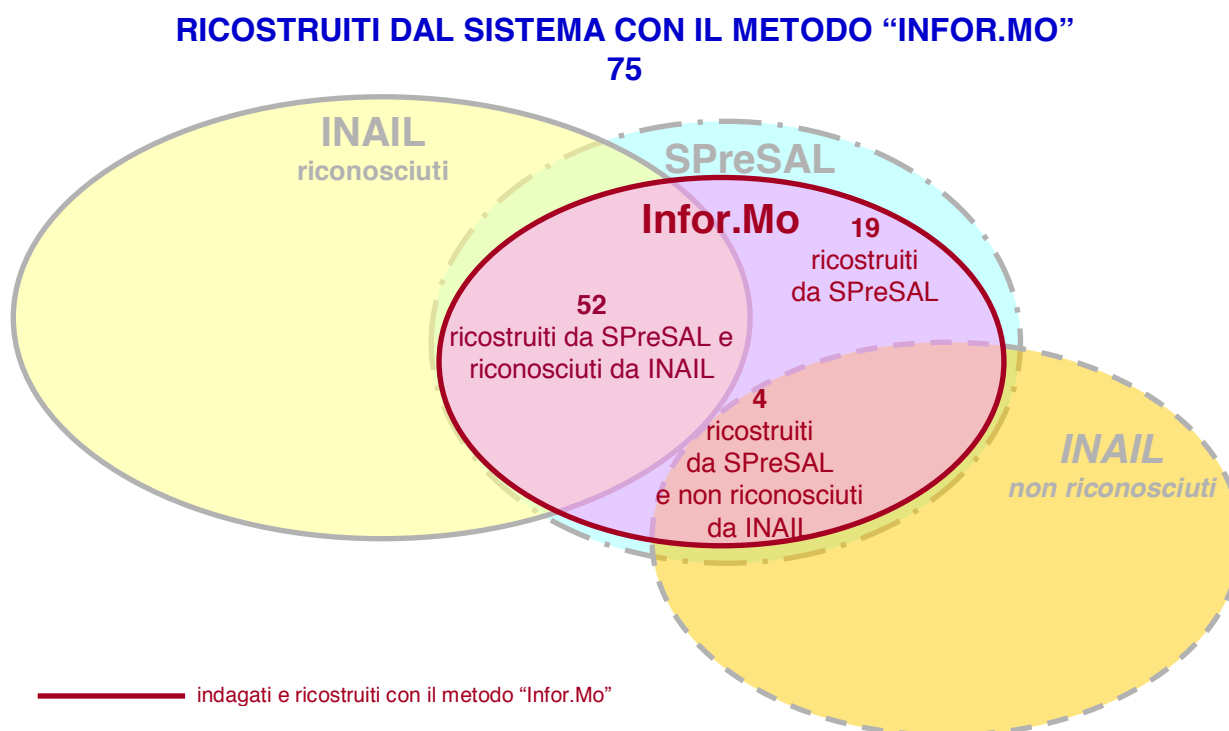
RICOSTRUITI DAL SISTEMA CON IL METODO "INFOR.MO"
75

INAIL
riconosciuti

SPreSAL

Infor.Mo

19
ricostruiti
da SPreSAL

52
ricostruiti da SPreSAL e
riconosciuti da INAIL

4
ricostruiti
da SPreSAL
e non riconosciuti
da INAIL

INAIL
non riconosciuti

indagati e ricostruiti con il metodo "Infor.Mo"